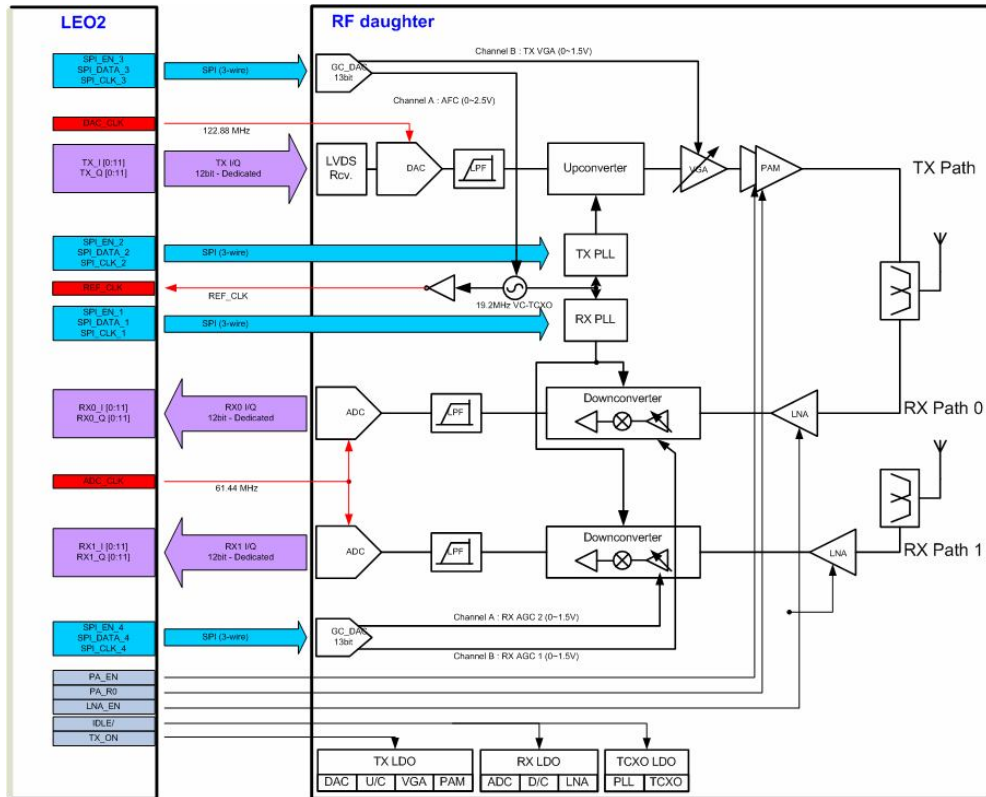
LEO2

SPI_EN_3
SPI_DATA_3
SPI_CLK_3

DAC_CLK

TX_I [0:11]
TX_Q [0:11]

SPI_EN_2
SPI_DATA_2
SPI_CLK_2

REF_CLK

SPI_EN_1
SPI_DATA_1
SPI_CLK_1

RX0_I [0:11]
RX0_Q [0:11]

ADC_CLK

RX1_I [0:11]
RX1_Q [0:11]

SPI_EN_4
SPI_DATA_4
SPI_CLK_4

PA_EN
PA_R0
LNA_EN
IDLE/
TX_ON

SPI (3-wire)
122.88 MHz
TX I/Q
12bit - Dedicated
SPI (3-wire)
REF_CLK
SPI (3-wire)
RX0 I/Q
12bit - Dedicated
61.44 MHz
RX1 I/Q
12bit - Dedicated
SPI (3-wire)

RF daughter

Channel B : TX VGA (0~1.5V)
GC_DAC
13bit
Channel A : AFC (0~2.5V)
LVDS
Rcv.
DAC
LPF
Upconverter
VGA
PAM
TX Path
TX PLL
19.2MHz VC-TCXO
RX PLL
ADC
LPF
Downconverter
LNA
RX Path 0
ADC
LPF
Downconverter
LNA
RX Path 1
Channel A : RX AGC 2 (0~1.5V)
GC_DAC
13bit
Channel B : RX AGC 1 (0~1.5V)

| TX LDO | | | |
|---|---|---|---|
| DAC | U/C | VGA | PAM |

| RX LDO | | |
|---|---|---|
| ADC | D/C | LNA |

| TCXO LDO | |
|---|---|
| PLL | TCXO |